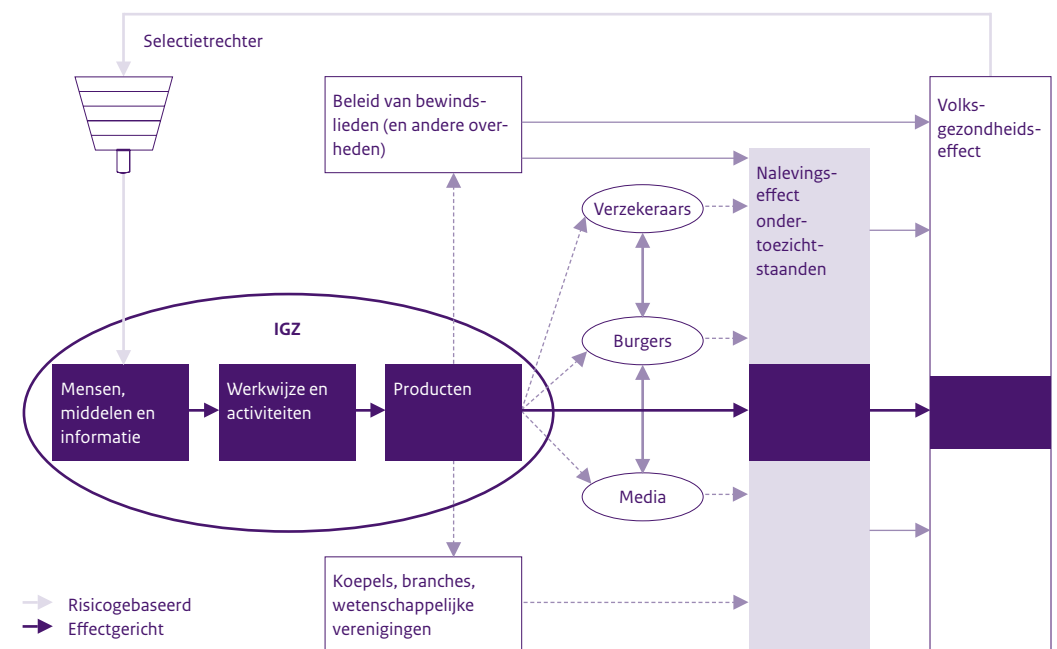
Selectietrechter

Beleid van bewindslieden (en andere overheden)

Volksgezondheidseffect

Nalevingseffect ondertoezichtstaanden

Verzekeraars

Burgers

Media

IGZ

Mensen, middelen en informatie

Werkwijze en activiteiten

Producten

Koepels, branches, wetenschappelijke verenigingen

Risicogebaseerd
Effectgericht